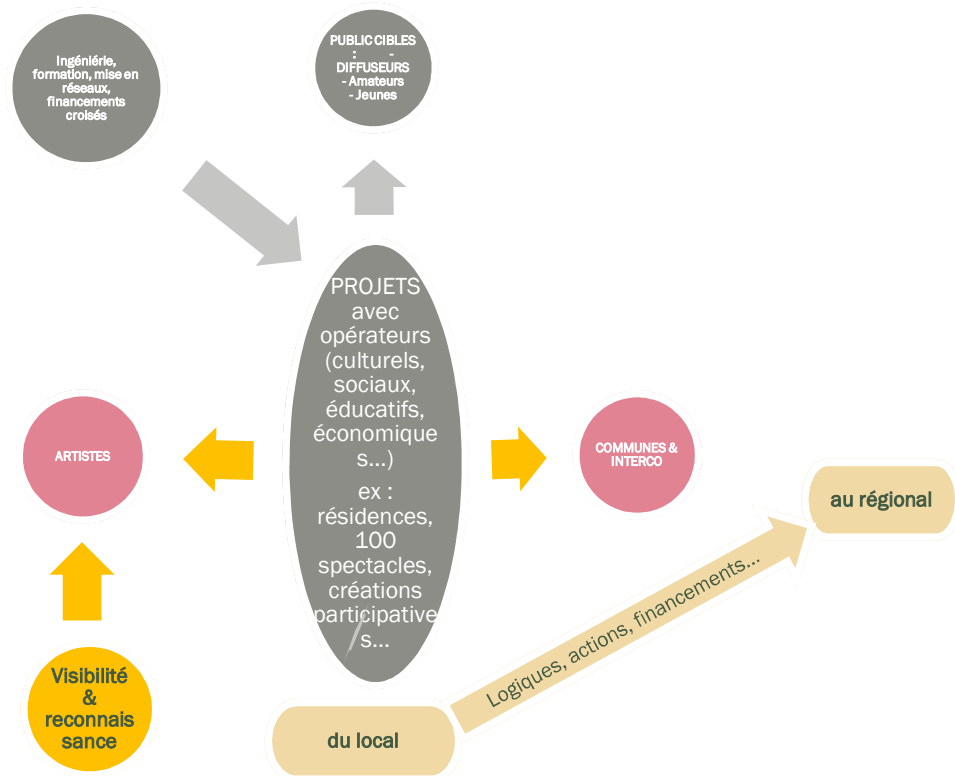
Ingéniérie, formation, mise en réseaux, financements croisés

PUBLIC CIBLES : - DIFFUSEURS - Amateurs - Jeunes

PROJETS avec opérateurs (culturels, sociaux, éducatifs, économiques...)

ex : résidences, 100 spectacles, créations participatives...

ARTISTES

COMMUNES & INTERCO

au régional

Logiques, actions, financements...

Visibilité & reconnaissance

du local